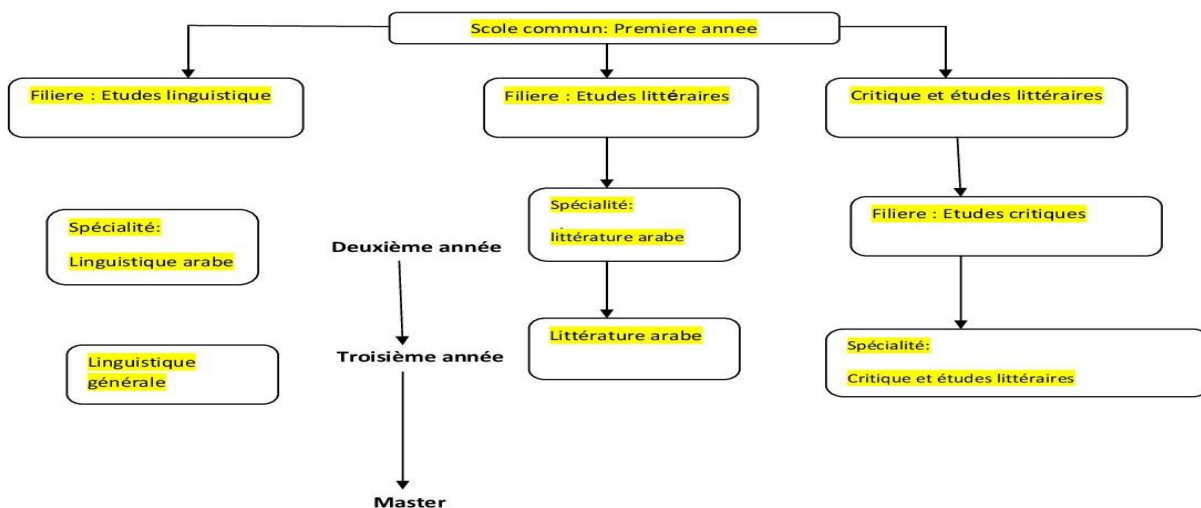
Scole commun: Premiere annee

Filiere : Etudes linguistique

Filiere : Etudes littéraires

Critique et études littéraires

Spécialité:

Linguistique arabe

Deuxième année

Spécialité:

littérature arabe

Filiere : Etudes critiques

Linguistique générale

Troisième année

Littérature arabe

Spécialité:

Critique et études littéraires

Master